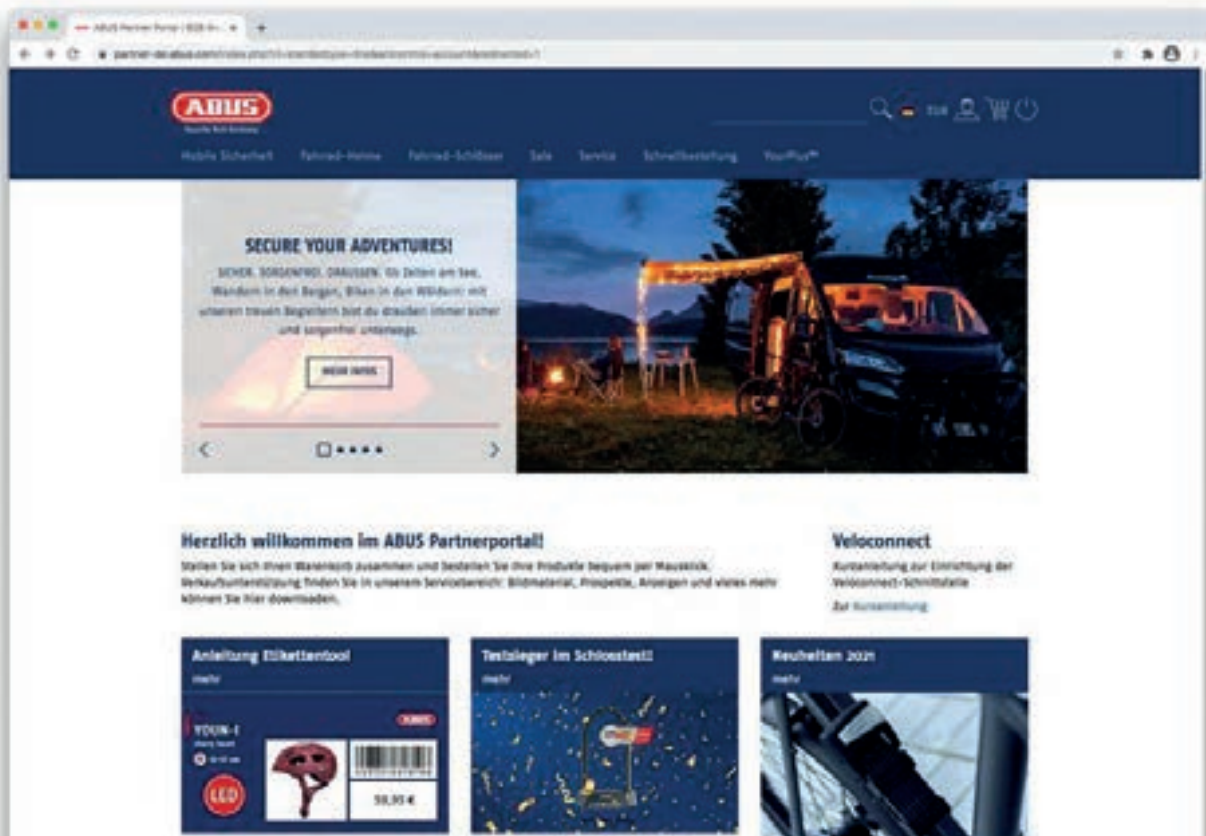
ABUS Partner Portal | B2B Pr... ×

partner-de.abus.com/index.php?cl=start&stoken=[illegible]

ABUS
Security Tech Germany

EUR

Mobile Sicherheit Fahrrad-Helme Fahrrad-Schlösser Sale Service Schnellbestellung YourPlus®

SECURE YOUR ADVENTURES!

SICHER. SORGENFREI. DRAUSSEN. Ob Zelten am See, Wandern in den Bergen, Biken in den Wäldern: mit unseren treuen Begleitern bist du draußen immer sicher und sorgenfrei unterwegs.

MEHR INFOS

Herzlich willkommen im ABUS Partnerportal!

Stellen Sie sich Ihren Warenkorb zusammen und bestellen Sie Ihre Produkte bequem per Mausklick. Verkaufsunterstützung finden Sie in unserem Servicebereich: Bildmaterial, Prospekte, Anzeigen und vieles mehr können Sie hier downloaden.

Veloconnect

Kurzanleitung zur Einrichtung der Veloconnect-Schnittstelle

Zur Kurzanleitung

Anleitung Etikettentool
mehr

YOUN-I
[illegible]
LED
ABUS
59,95 €

Testsieger im Schlosstest!
mehr

Neuheiten 2021
mehr